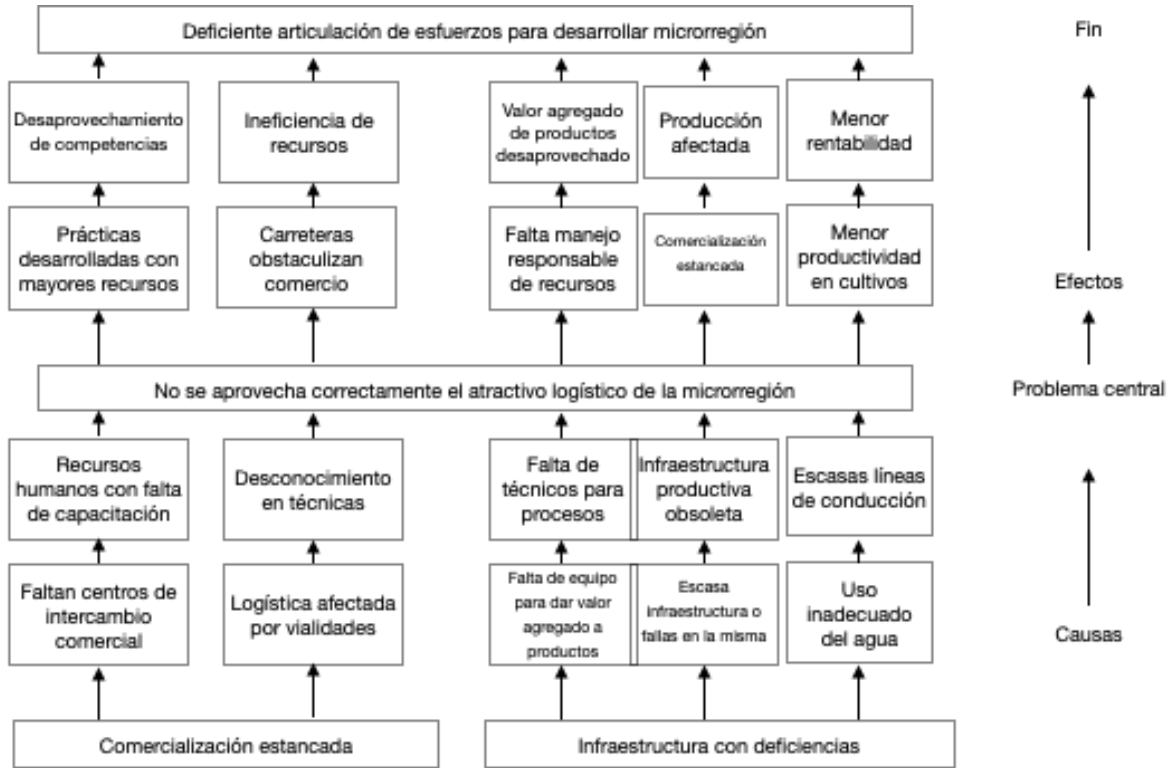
Deficiente articulación de esfuerzos para desarrollar microrregión

Fin

Desaprovechamiento de competencias

Ineficiencia de recursos

Valor agregado de productos desaprovechado

Producción afectada

Menor rentabilidad

Prácticas desarrolladas con mayores recursos

Carreteras obstaculizan comercio

Falta manejo responsable de recursos

Comercialización estancada

Menor productividad en cultivos

Efectos

No se aprovecha correctamente el atractivo logístico de la microrregión

Problema central

Recursos humanos con falta de capacitación

Desconocimiento en técnicas

Falta de técnicos para procesos

Infraestructura productiva obsoleta

Escasas líneas de conducción

Faltan centros de intercambio comercial

Logística afectada por vialidades

Falta de equipo para dar valor agregado a productos

Escasa infraestructura o fallas en la misma

Uso inadecuado del agua

Causas

Comercialización estancada

Infraestructura con deficiencias